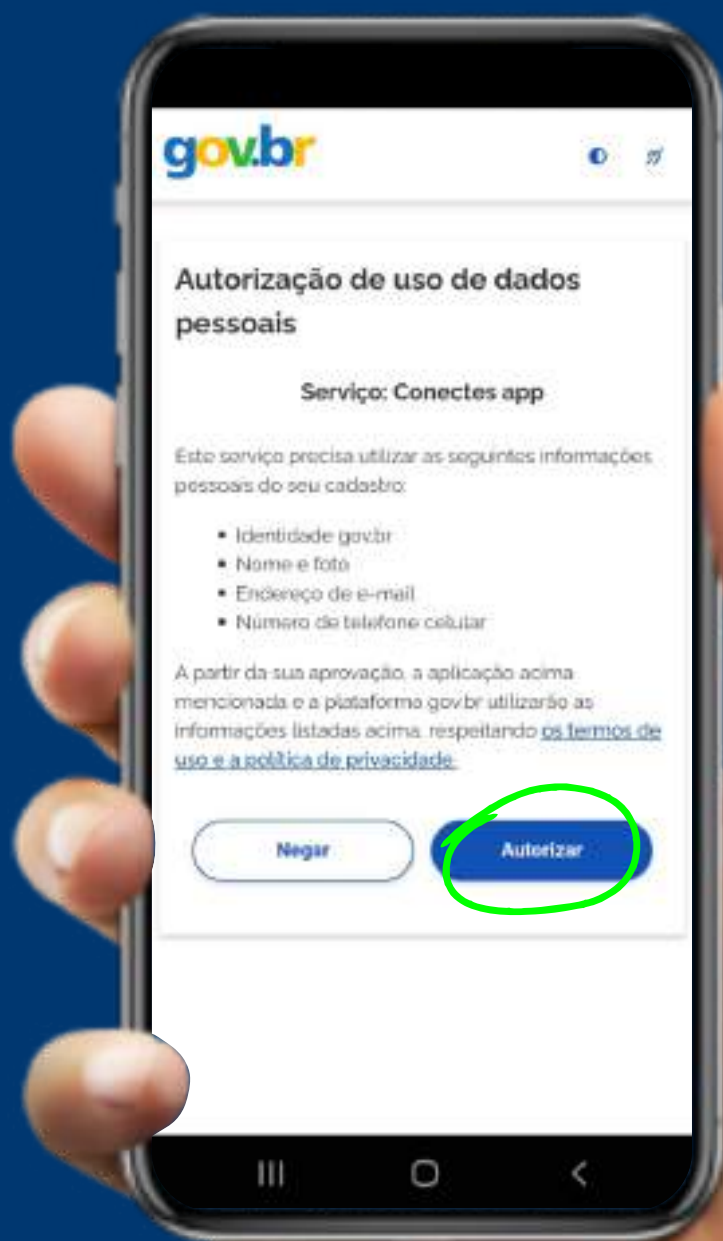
gov.br

Autorização de uso de dados pessoais

Serviço: Conectes app

Este serviço precisa utilizar as seguintes informações pessoais do seu cadastro:

- Identidade gov.br
- Nome e foto
- Endereço de e-mail
- Número de telefone celular

A partir da sua aprovação, a aplicação acima mencionada e a plataforma gov.br utilizarão as informações listadas acima, respeitando os termos de uso e a política de privacidade.

Negar

Autorizar